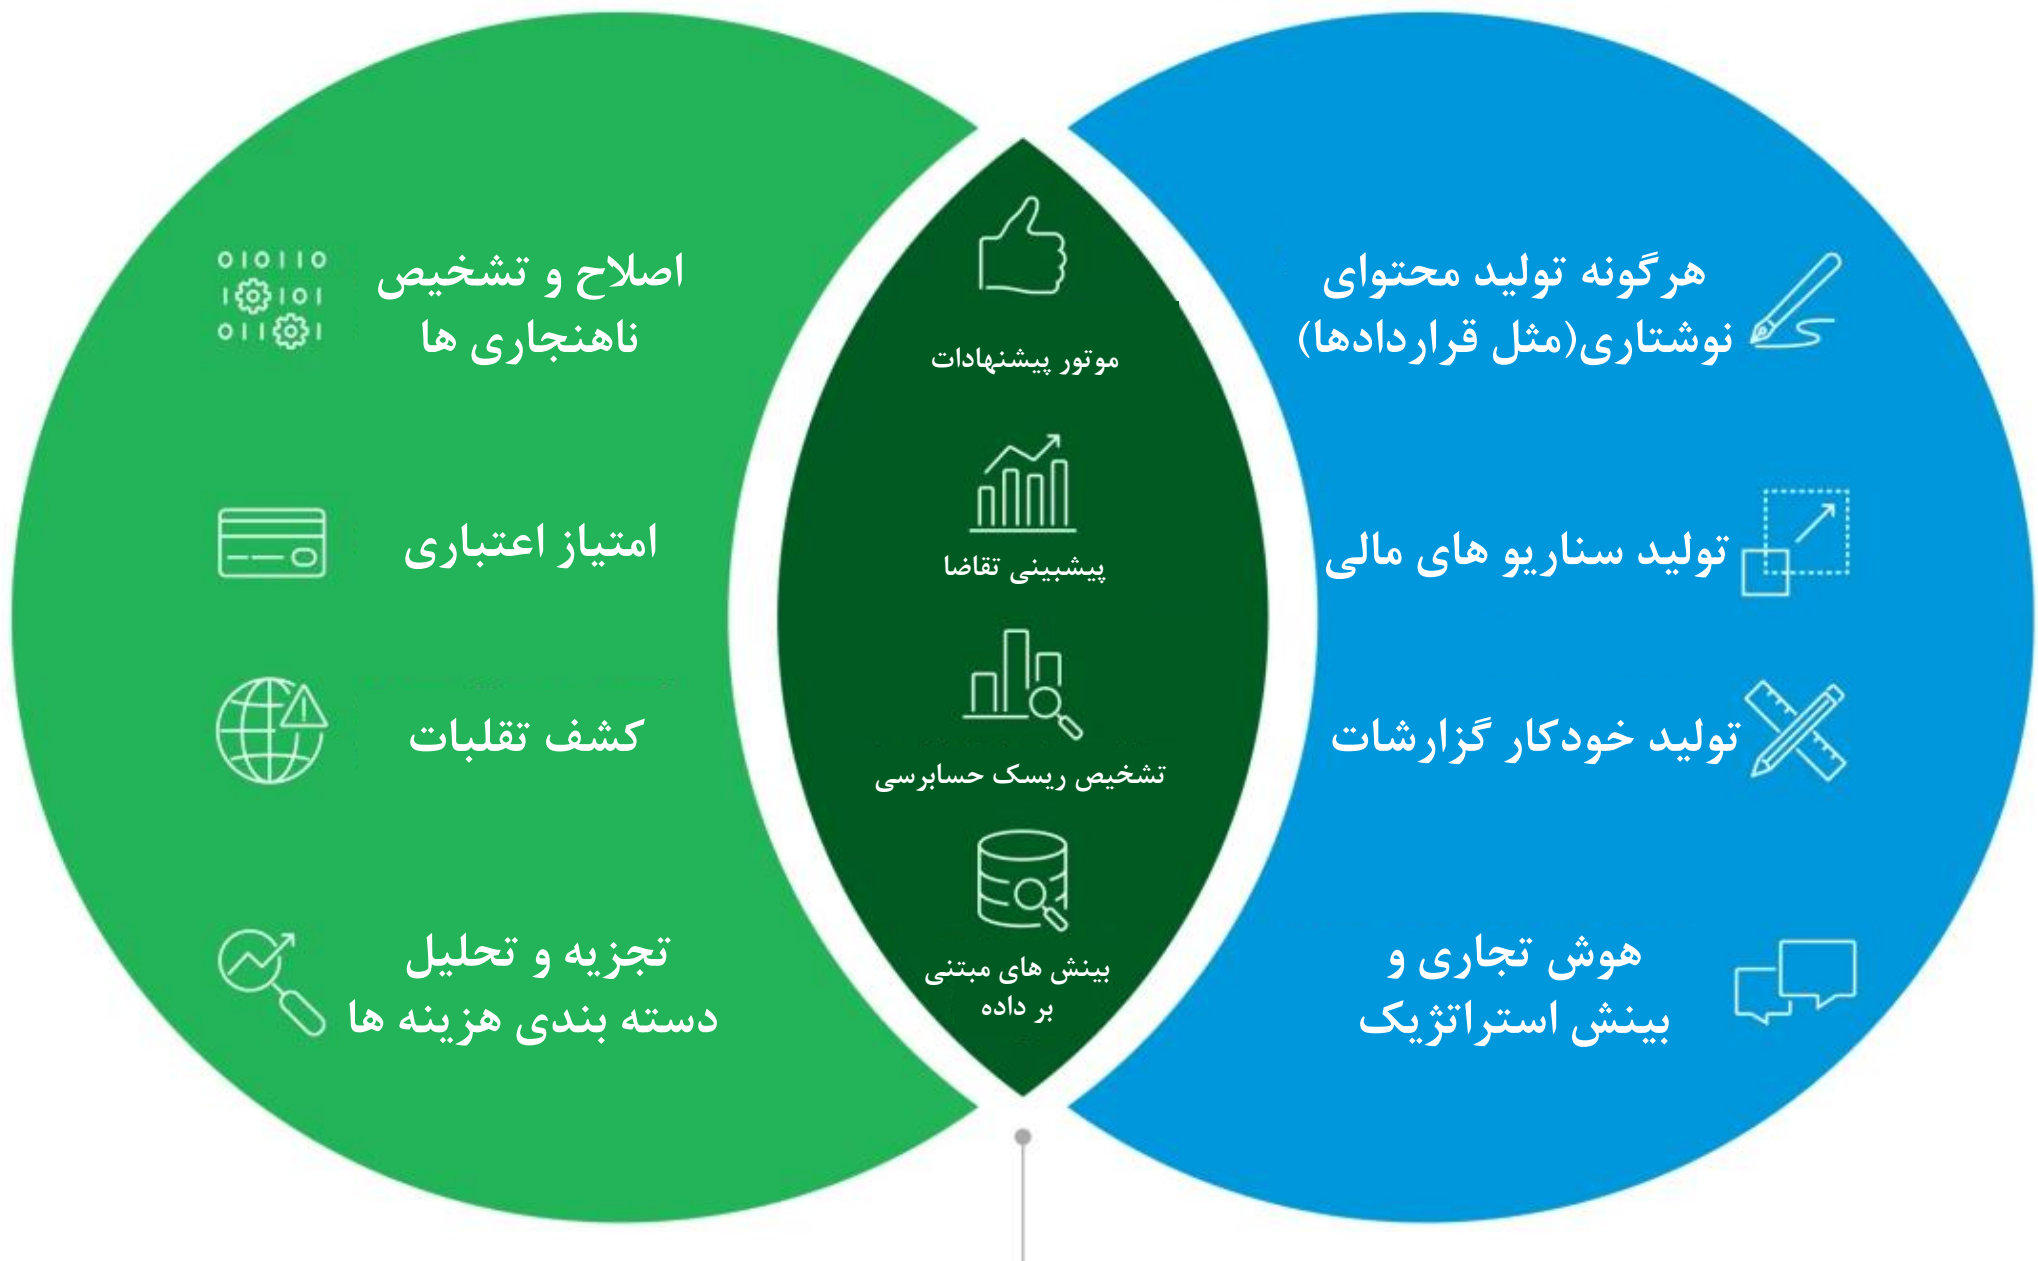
اصلاح و تشخیص ناهنجاری ها

امتیاز اعتباری

کشف تقلبات

تجزیه و تحلیل دسته بندی هزینه ها

010110
10101
01101

موتور پیشنهادات

پیشبینی تقاضا

تشخیص ریسک حسابرسی

بینش های مبتنی بر داده

هرگونه تولید محتوای نوشتاری(مثل قراردادها)

تولید سناریو های مالی

تولید خودکار گزارشات

هوش تجاری و بینش استراتژیک